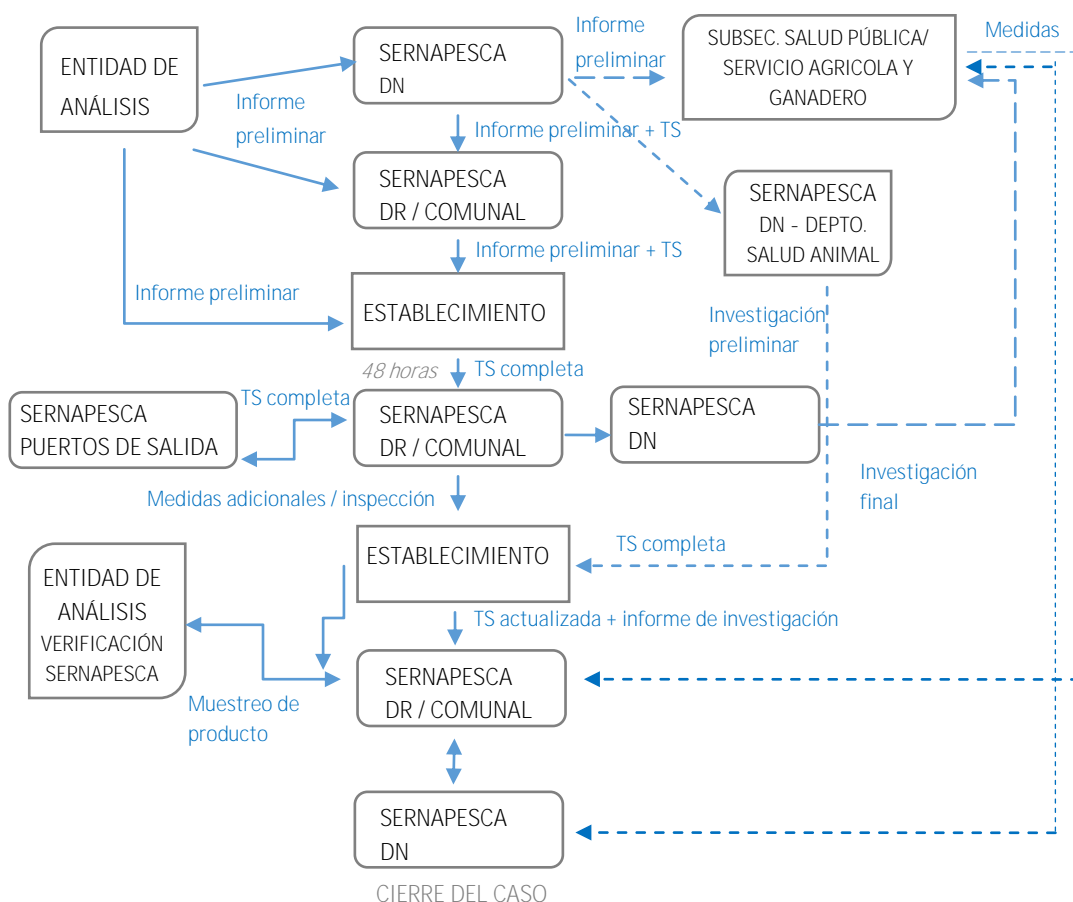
ENTIDAD DE ANÁLISIS

Informe preliminar

SERNAPESCA DN

Informe preliminar

SUBSEC. SALUD PÚBLICA/ SERVICIO AGRICOLA Y GANADERO

Medidas

Informe preliminar + TS

SERNAPESCA DR / COMUNAL

SERNAPESCA DN - DEPTO. SALUD ANIMAL

Informe preliminar + TS

Informe preliminar

ESTABLECIMIENTO

Investigación preliminar

48 horas

TS completa

SERNAPESCA PUERTOS DE SALIDA

TS completa

SERNAPESCA DR / COMUNAL

SERNAPESCA DN

Investigación final

Medidas adicionales / inspección

ESTABLECIMIENTO

TS completa

ENTIDAD DE ANÁLISIS VERIFICACIÓN SERNAPESCA

TS actualizada + informe de investigación

SERNAPESCA DR / COMUNAL

Muestreo de producto

SERNAPESCA DN

CIERRE DEL CASO